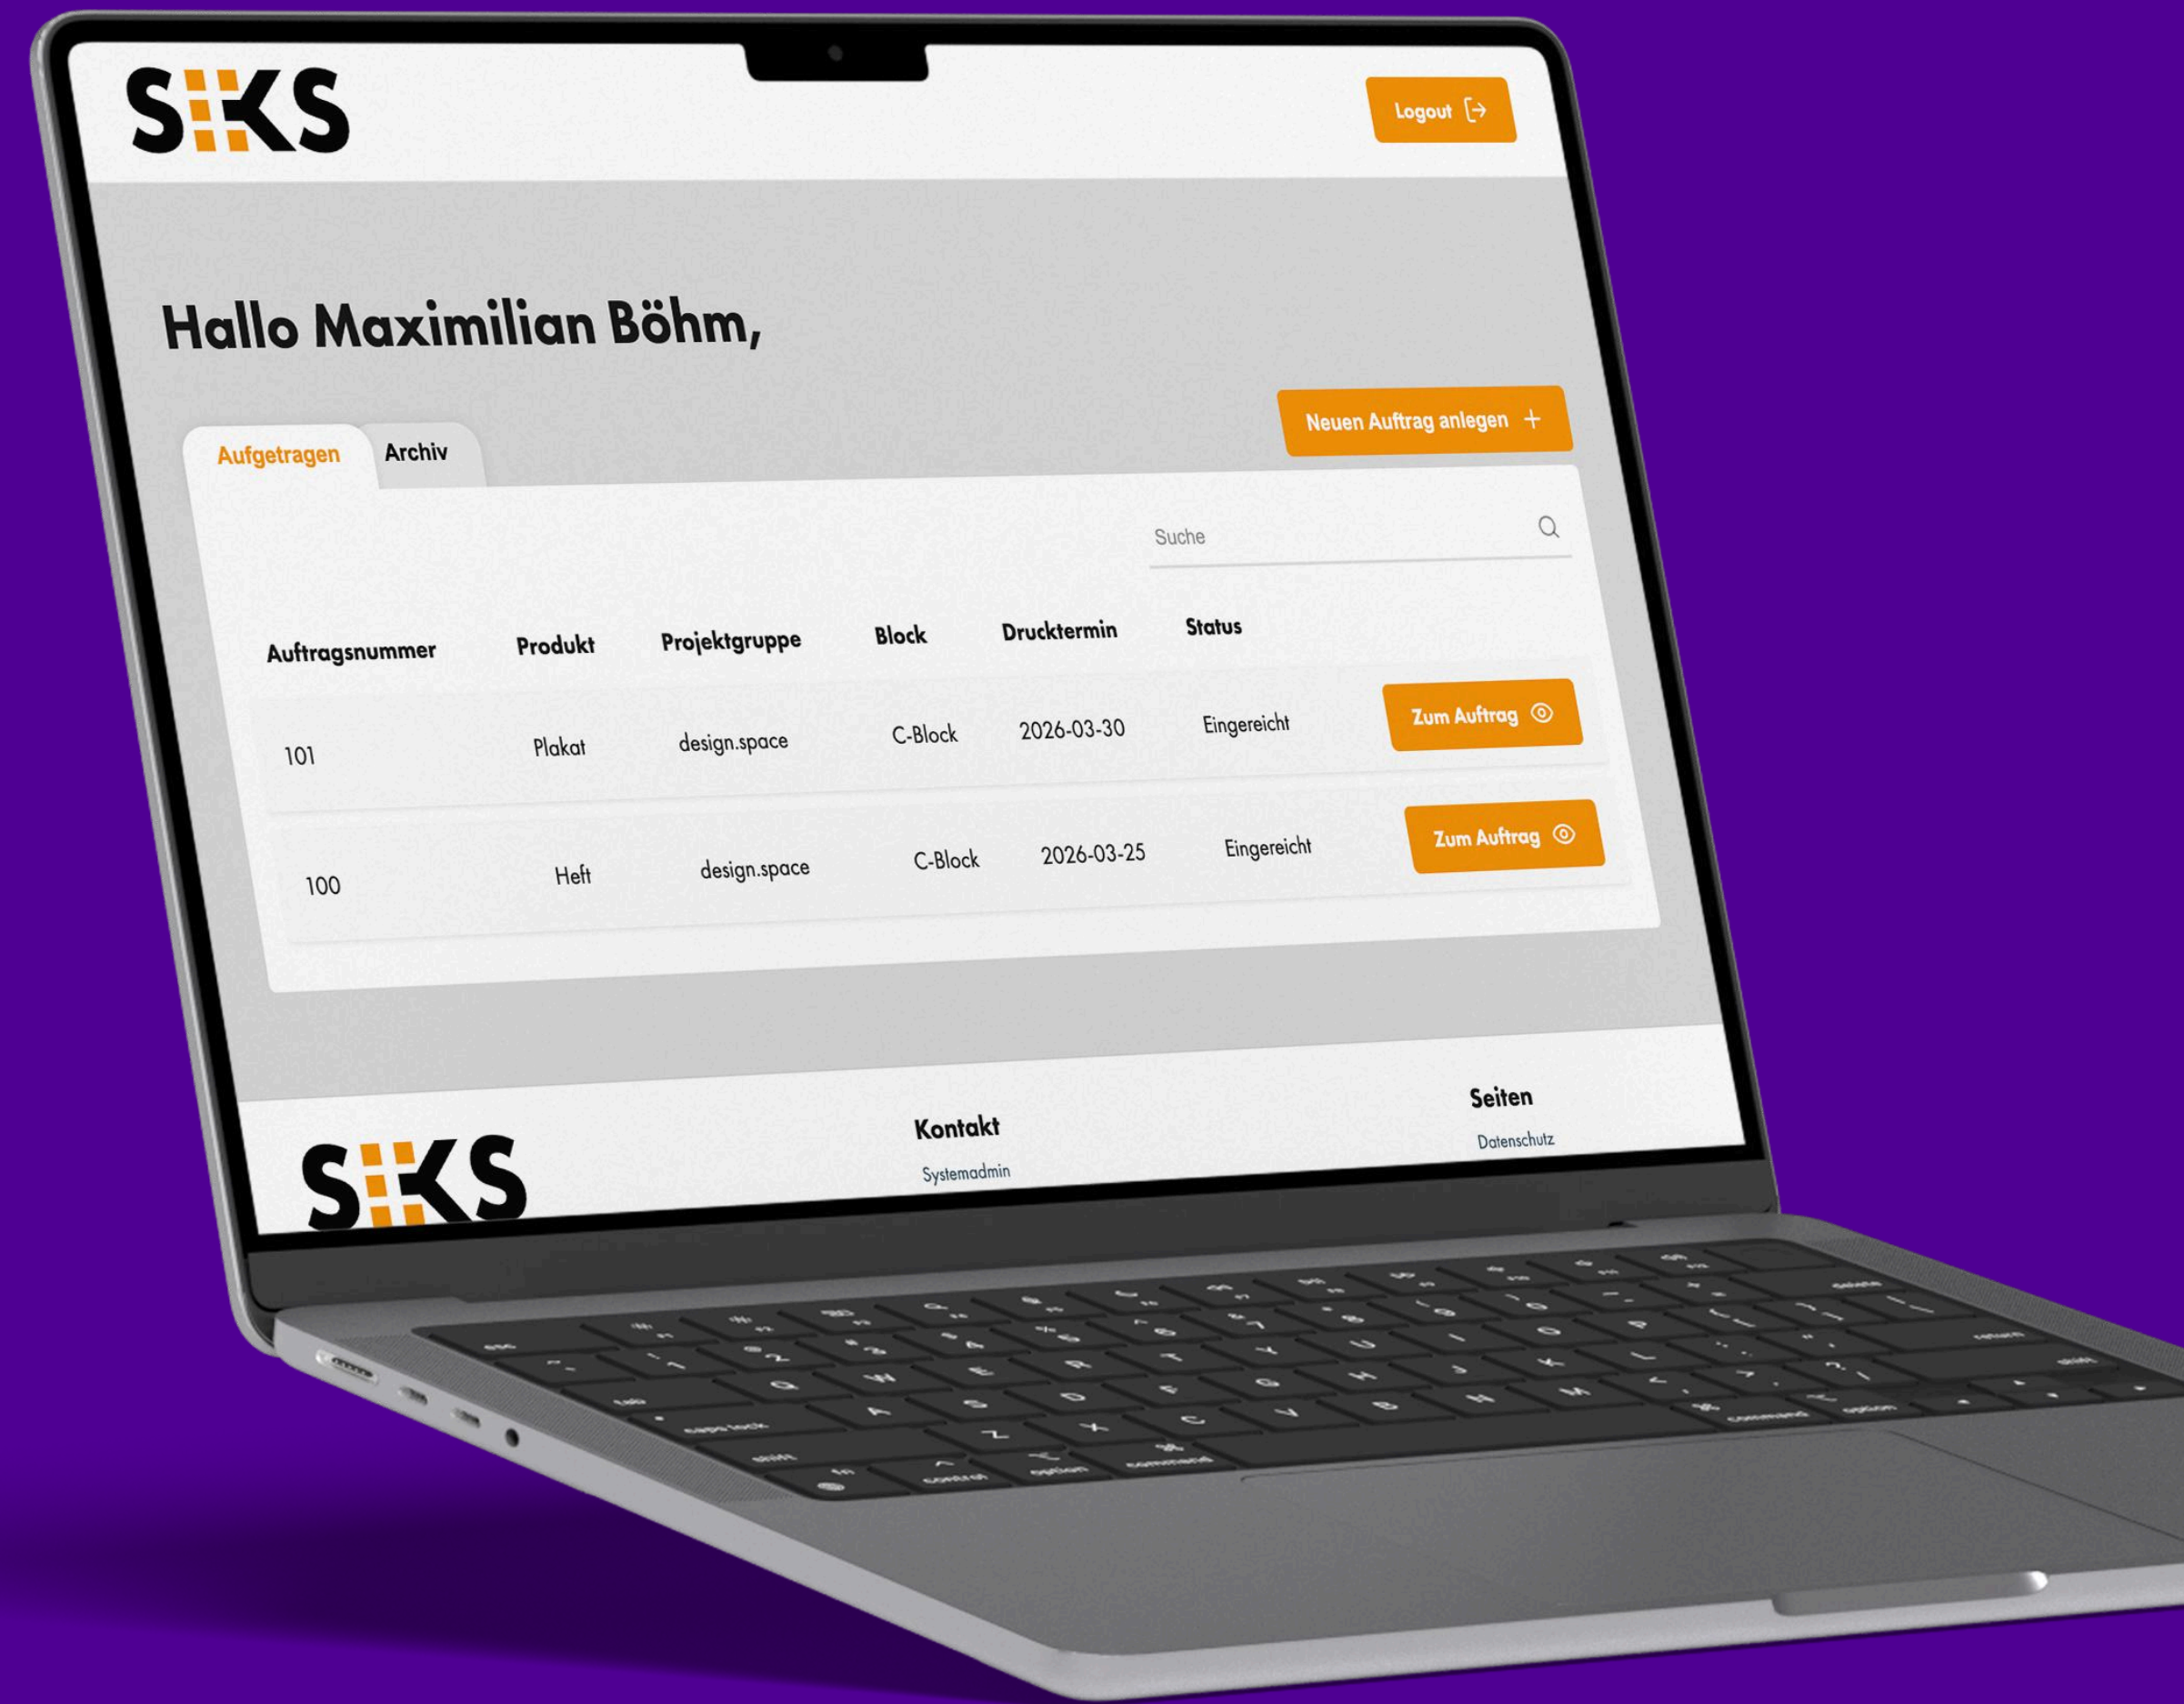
SKS

Logout

Hallo Maximilian Böhm,

Aufgetragen Archiv

Neuen Auftrag anlegen +

Suche

| Auftragsnummer | Produkt | Projektgruppe | Block | Drucktermin | Status | |
|---|---|---|---|---|---|---|
| 101 | Plakat | design.space | C-Block | 2026-03-30 | Eingereicht | Zum Auftrag |
| 100 | Heft | design.space | C-Block | 2026-03-25 | Eingereicht | Zum Auftrag |

SKS

Kontakt

Systemadmin

Seiten

Datenschutz